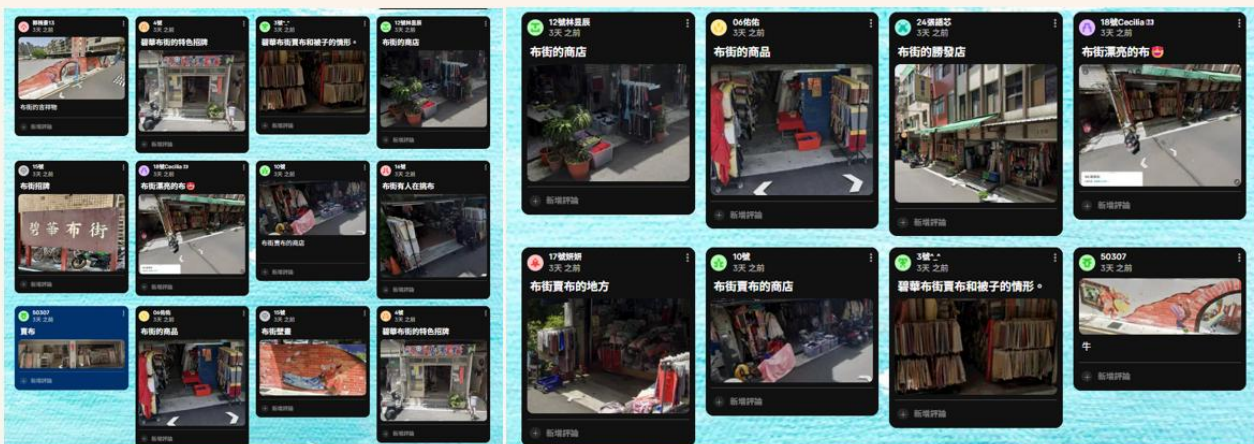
郭晴柔13
3天 之前
布街的造物
新增評論

4號
3天 之前
碧華布街的特色招牌
新增評論

3號^_^
3天 之前
碧華布街賣布和被子的情形。
新增評論

12號林昱辰
3天 之前
布街的商店
新增評論

15號
3天 之前
布街招牌
碧華布街
新增評論

18號Cecilia 33
3天 之前
布街漂亮的布
新增評論

10號
3天 之前
布街賣布的商店
新增評論

14號
3天 之前
布街有人在搞布
新增評論

50307
3天 之前
賣布
新增評論

06佑佑
3天 之前
布街的商品
新增評論

15號
3天 之前
布街壁畫
新增評論

4號
3天 之前
碧華布街的特色招牌
新增評論

12號林昱辰
3天 之前
布街的商店
新增評論

06佑佑
3天 之前
布街的商品
新增評論

24張鎮芯
3天 之前
布街的勝發店
新增評論

18號Cecilia 33
3天 之前
布街漂亮的布
新增評論

17號妍妍
3天 之前
布街賣布的地方
新增評論

10號
3天 之前
布街賣布的商店
新增評論

3號^_^
3天 之前
碧華布街賣布和被子的情形。
新增評論

50307
3天 之前
牛
新增評論